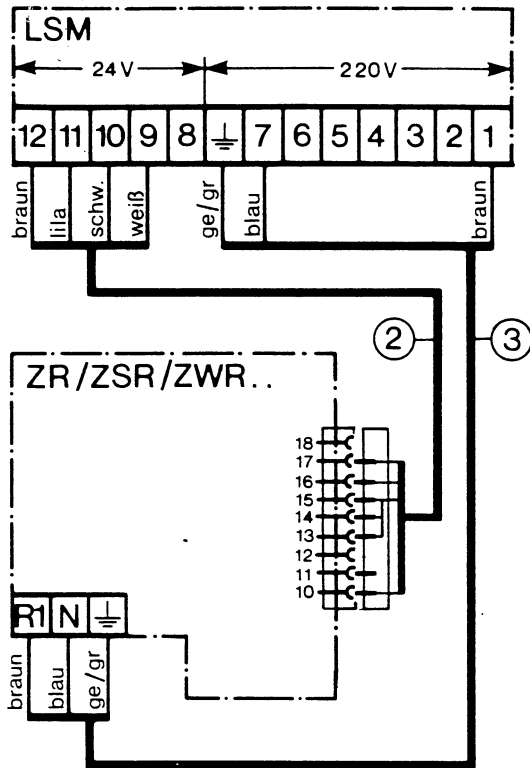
LSM

24 V

220 V

| 12 | 11 | 10 | 9 | 8 | ⏚ | 7 | 6 | 5 | 4 | 3 | 2 | 1 |
|---|---|---|---|---|---|---|---|---|---|---|---|---|

braun
lila
schw.
weiß
ge/gr
blau
braun

2

3

ZR/ZSR/ZWR..

18
17
16
15
14
13
12
11
10

| R1 | N | ⏚ |
|---|---|---|

braun
blau
ge/gr